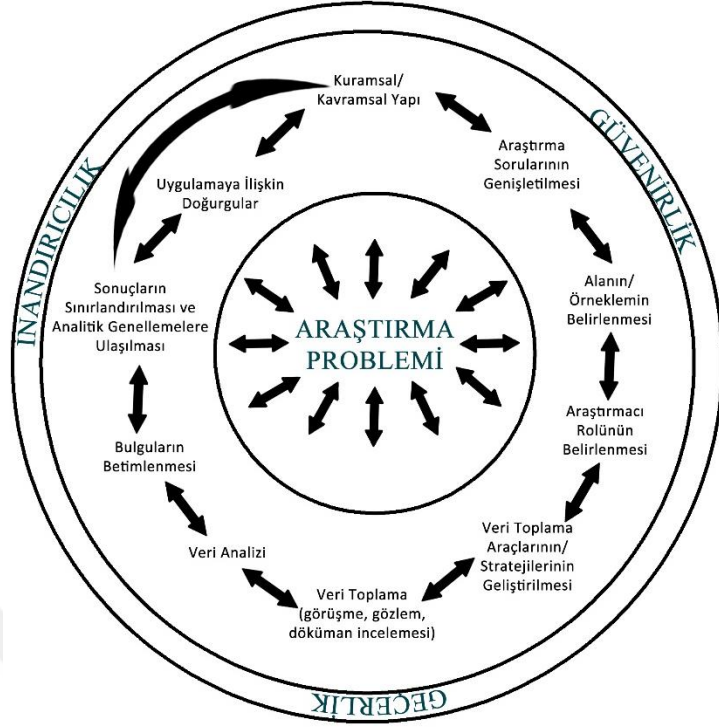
GÜVENİRLİK

GEÇERLİK

İNANDIRICILIK

ARAŞTIRMA PROBLEMİ

Kuramsal/ Kavramsal Yapı

Araştırma Sorularının Genişletilmesi

Alanın/ Örneklemin Belirlenmesi

Araştırmacı Rolünün Belirlenmesi

Veri Toplama Araçlarının/ Stratejilerinin Geliştirilmesi

Veri Toplama (görüşme, gözlem, döküman incelemesi)

Veri Analizi

Bulguların Betimlenmesi

Sonuçların Sınırlandırılması ve Analitik Genellemelere Ulaşılması

Uygulamaya İlişkin Doğurgular